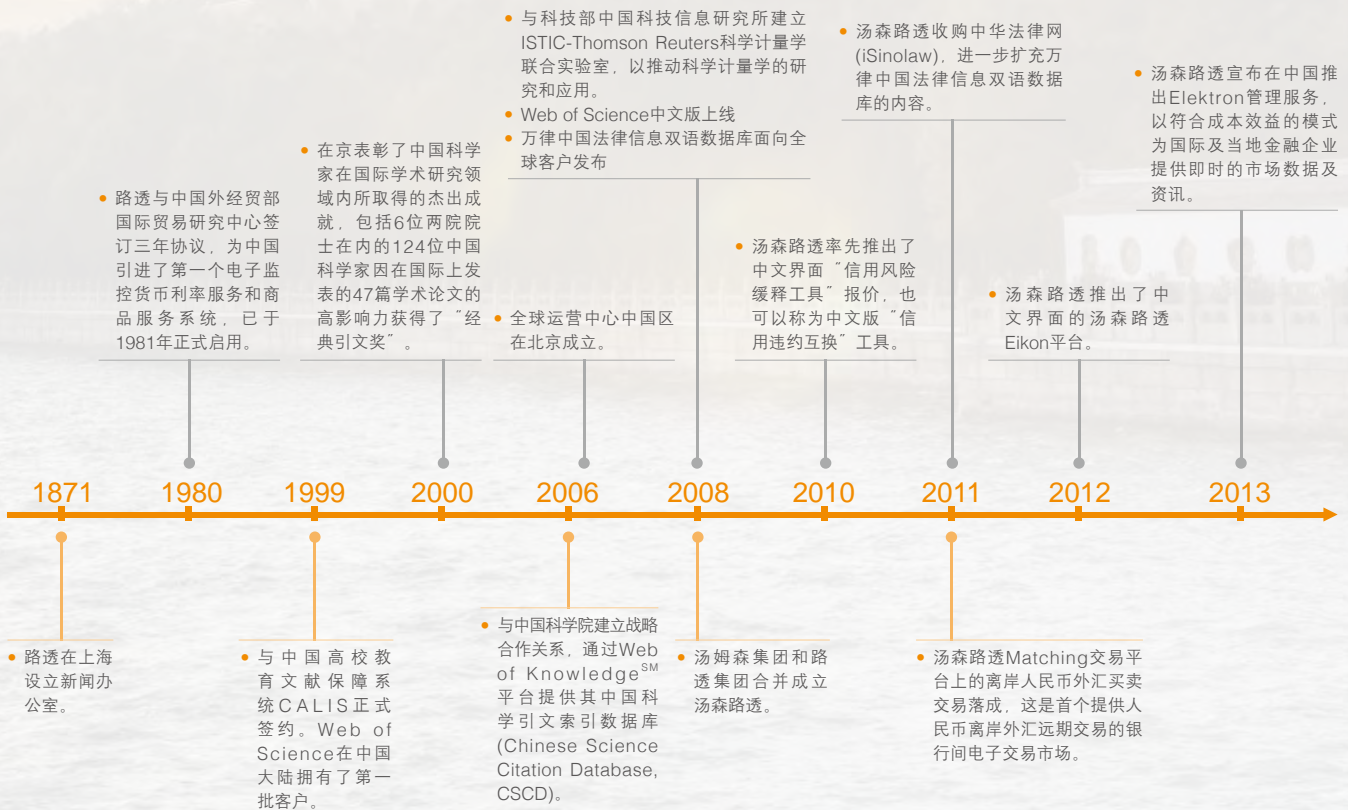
• 与科技部中国科技信息研究所建立ISTIC-Thomson Reuters科学计量学联合实验室，以推动科学计量学的研究和应用。
• Web of Science中文版上线
• 万律中国法律信息双语数据库面向全球客户发布

• 汤森路透收购中华法律网(iSinolaw)，进一步扩充万律中国法律信息双语数据库的内容。

• 汤森路透宣布在中国推出Elektron管理服务，以符合成本效益的模式为国际及当地金融企业提供即时的市场数据及资讯。

• 在京表彰了中国科学家在国际学术研究领域内所取得的杰出成就，包括6位两院院士在内的124位中国科学家因在国际上发表的47篇学术论文的高影响力获得了“经典引文奖”。

• 路透与中国外经贸部国际贸易研究中心签订三年协议，为中国引进了第一个电子监控货币利率服务和商品服务系统，已于1981年正式启用。

• 汤森路透率先推出了中文界面“信用风险缓释工具”报价，也可以称为中文版“信用违约互换”工具。

• 汤森路透推出了中文界面的汤森路透Eikon平台。

• 全球运营中心中国区在北京成立。

1871
1980
1999
2000
2006
2008
2010
2011
2012
2013

• 路透在上海设立新闻办公室。

• 与中国高校教育文献保障系统CALIS正式签约。Web of Science在中国大陆拥有了第一批客户。

• 与中国科学院建立战略合作关系，通过Web of Knowledge$^{SM}$平台提供其中国科学引文索引数据库(Chinese Science Citation Database, CSCD)。

• 汤姆森集团和路透集团合并成立汤森路透。

• 汤森路透Matching交易平台上的离岸人民币外汇买卖交易落成，这是首个提供人民币离岸外汇远期交易的银行间电子交易市场。